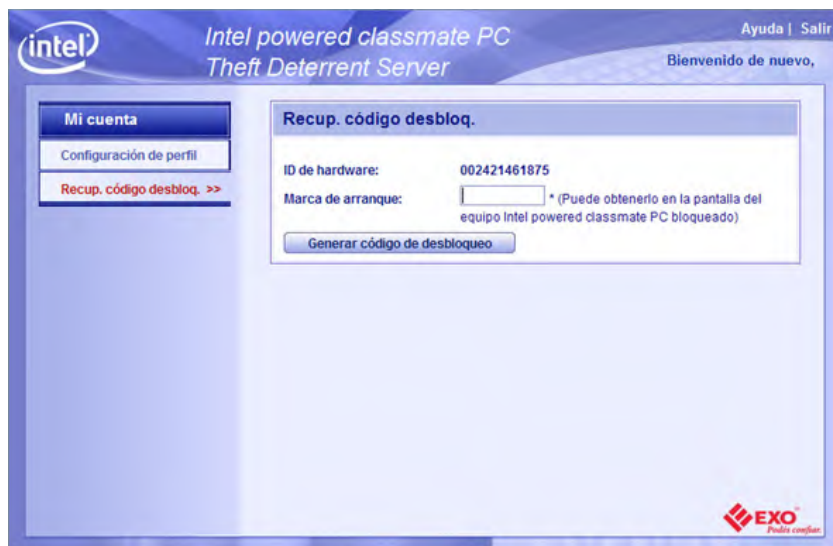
intel

Intel powered classmate PC
Theft Deterrent Server

Ayuda | Salir

Bienvenido de nuevo,

Mi cuenta

Configuración de perfil

Recup. código desbloq. >>

Recup. código desbloq.

ID de hardware: 002421461875

Marca de arranque: * (Puede obtenerlo en la pantalla del equipo Intel powered classmate PC bloqueado)

Generar código de desbloqueo

EXO
Podés confiar